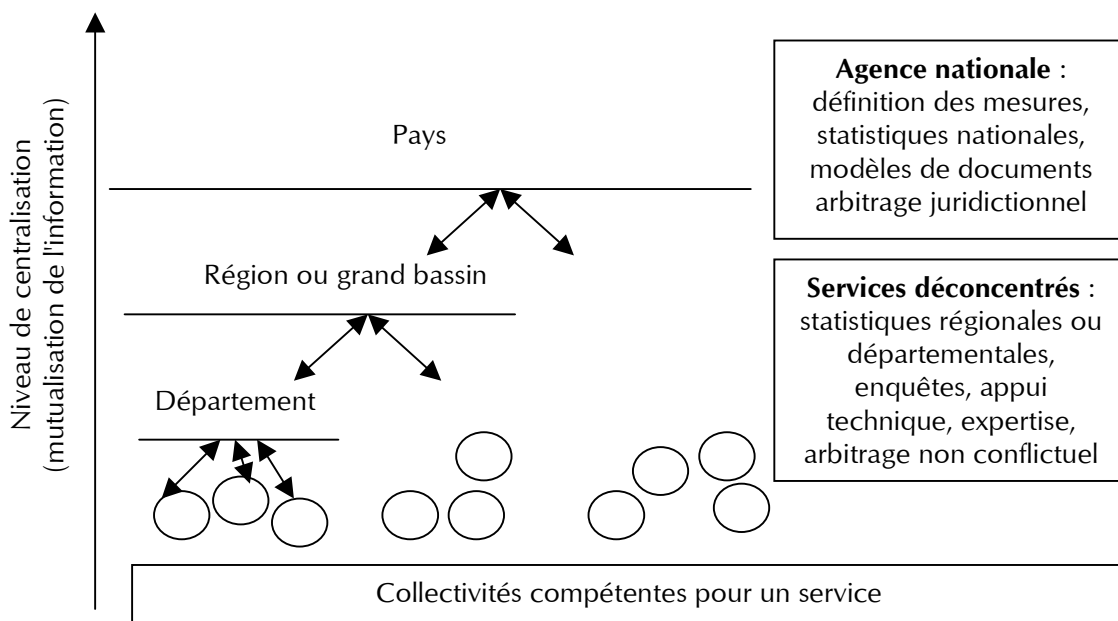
Niveau de centralisation
(mutualisation de l'information)

Pays

Région ou grand bassin

Département

**Agence nationale** :
définition des mesures, statistiques nationales, modèles de documents arbitrage juridictionnel

**Services déconcentrés** :
statistiques régionales ou départementales, enquêtes, appui technique, expertise, arbitrage non conflictuel

Collectivités compétentes pour un service